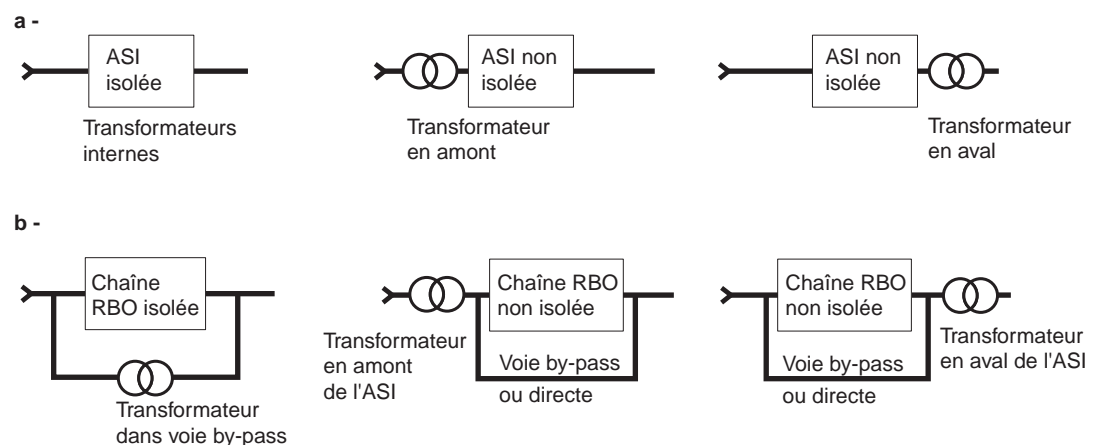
a -

ASI isolée

Transformateurs internes

ASI non isolée

Transformateur en amont

ASI non isolée

Transformateur en aval

b -

Chaîne RBO isolée

Transformateur dans voie by-pass

Chaîne RBO non isolée

Transformateur en amont de l'ASI

Voie by-pass ou directe

Chaîne RBO non isolée

Transformateur en aval de l'ASI

Voie by-pass ou directe